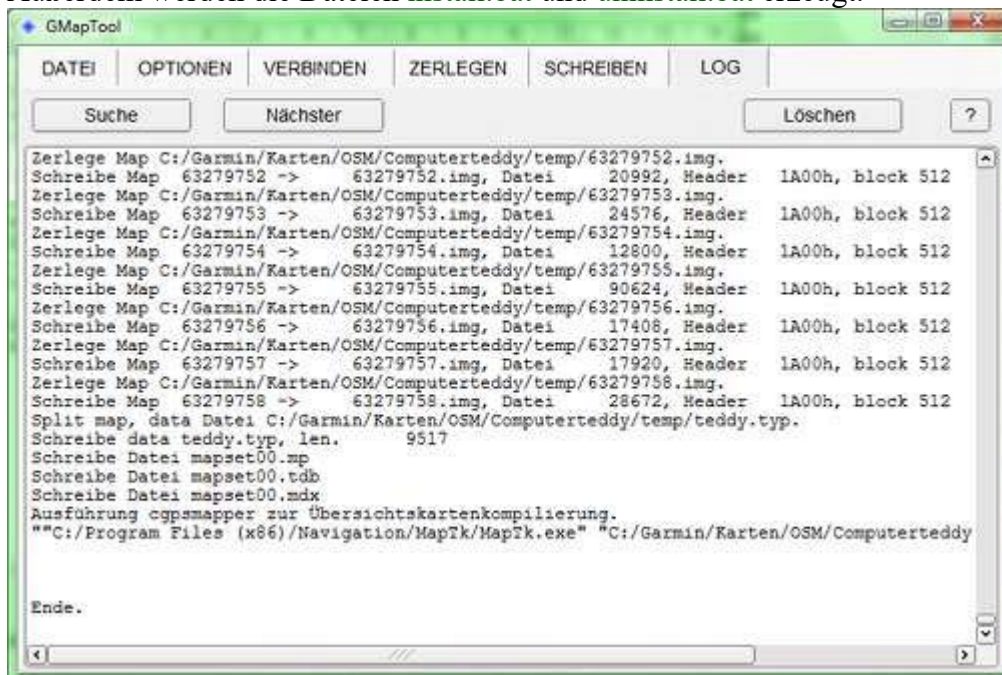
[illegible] werden die Dateien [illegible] und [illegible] erzeugt.

GMapTool

DATEI | OPTIONEN | VERBINDEN | ZERLEGEN | SCHREIBEN | LOG

Suche
Nächster
Löschen
?

Zerlege Map C:/Garmin/Karten/OSM/Computerteddy/temp/63279752.img.
Schreibe Map 63279752 -> 63279752.img, Datei 20992, Header 1A00h, block 512
Zerlege Map C:/Garmin/Karten/OSM/Computerteddy/temp/63279753.img.
Schreibe Map 63279753 -> 63279753.img, Datei 24576, Header 1A00h, block 512
Zerlege Map C:/Garmin/Karten/OSM/Computerteddy/temp/63279754.img.
Schreibe Map 63279754 -> 63279754.img, Datei 12800, Header 1A00h, block 512
Zerlege Map C:/Garmin/Karten/OSM/Computerteddy/temp/63279755.img.
Schreibe Map 63279755 -> 63279755.img, Datei 90624, Header 1A00h, block 512
Zerlege Map C:/Garmin/Karten/OSM/Computerteddy/temp/63279756.img.
Schreibe Map 63279756 -> 63279756.img, Datei 17408, Header 1A00h, block 512
Zerlege Map C:/Garmin/Karten/OSM/Computerteddy/temp/63279757.img.
Schreibe Map 63279757 -> 63279757.img, Datei 17920, Header 1A00h, block 512
Zerlege Map C:/Garmin/Karten/OSM/Computerteddy/temp/63279758.img.
Schreibe Map 63279758 -> 63279758.img, Datei 28672, Header 1A00h, block 512
Split map, data Datei C:/Garmin/Karten/OSM/Computerteddy/temp/teddy.typ.
Schreibe data teddy.typ, len. 9517
Schreibe Datei mapset00.mp
Schreibe Datei mapset00.tdb
Schreibe Datei mapset00.mdx
Ausführung cgpsmapper zur Übersichtskartenkompilierung.
""C:/Program Files (x86)/Navigation/MapTk/MapTk.exe" "C:/Garmin/Karten/OSM/Computerteddy

Ende.